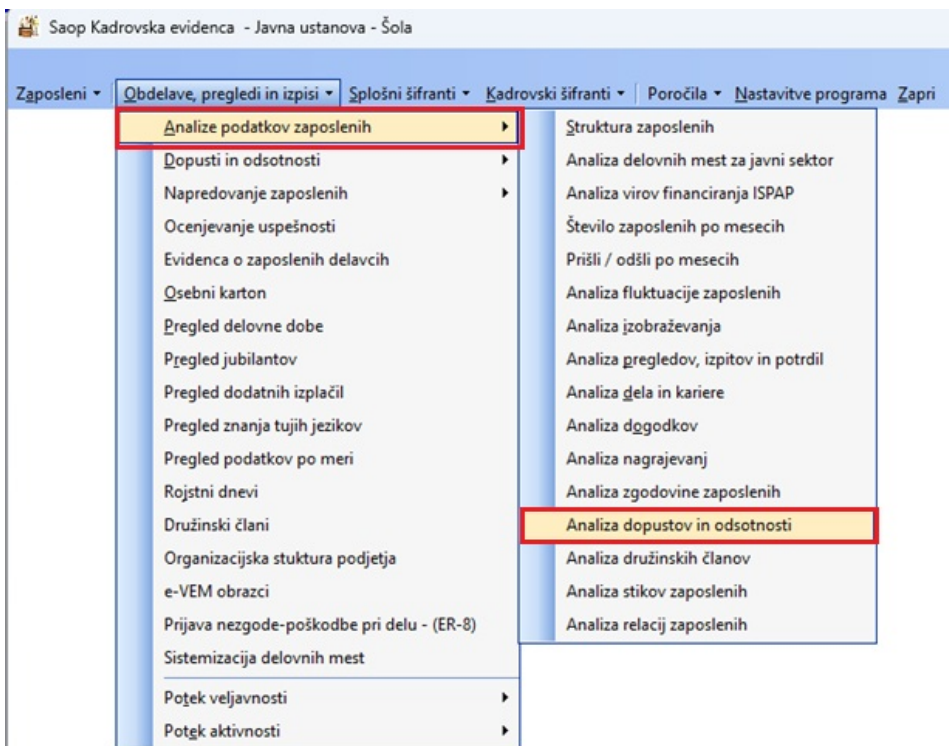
Saop Kadrovska evidenca - Javna ustanova - Šola

Zaposleni ▾ Obdelave, pregledi in izpisi ▾ Splošni šifranti ▾ Kadrovski šifranti ▾ Poročila ▾ Nastavitve programa Zapri

Analize podatkov zaposlenih ▸
Dopusti in odsotnosti ▸
Napredovanje zaposlenih ▸
Ocenjevanje uspešnosti
Evidenca o zaposlenih delavcih
Osebni karton
Pregled delovne dobe
Pregled jubilantov
Pregled dodatnih izplačil
Pregled znanja tujih jezikov
Pregled podatkov po meri
Rojstni dnevi
Družinski člani
Organizacijska stuktura podjetja
e-VEM obrazci
Prijava nezgode-poškodbe pri delu - (ER-8)
Sistemizacija delovnih mest
Potek veljavnosti ▸
Potek aktivnosti ▸

Struktura zaposlenih
Analiza delovnih mest za javni sektor
Analiza virov financiranja ISPAP
Število zaposlenih po mesecih
Prišli / odšli po mesecih
Analiza fluktuacije zaposlenih
Analiza izobraževanja
Analiza pregledov, izpitov in potrdil
Analiza dela in kariere
Analiza dogodkov
Analiza nagrajevanj
Analiza zgodovine zaposlenih
Analiza dopustov in odsotnosti
Analiza družinskih članov
Analiza stikov zaposlenih
Analiza relacij zaposlenih